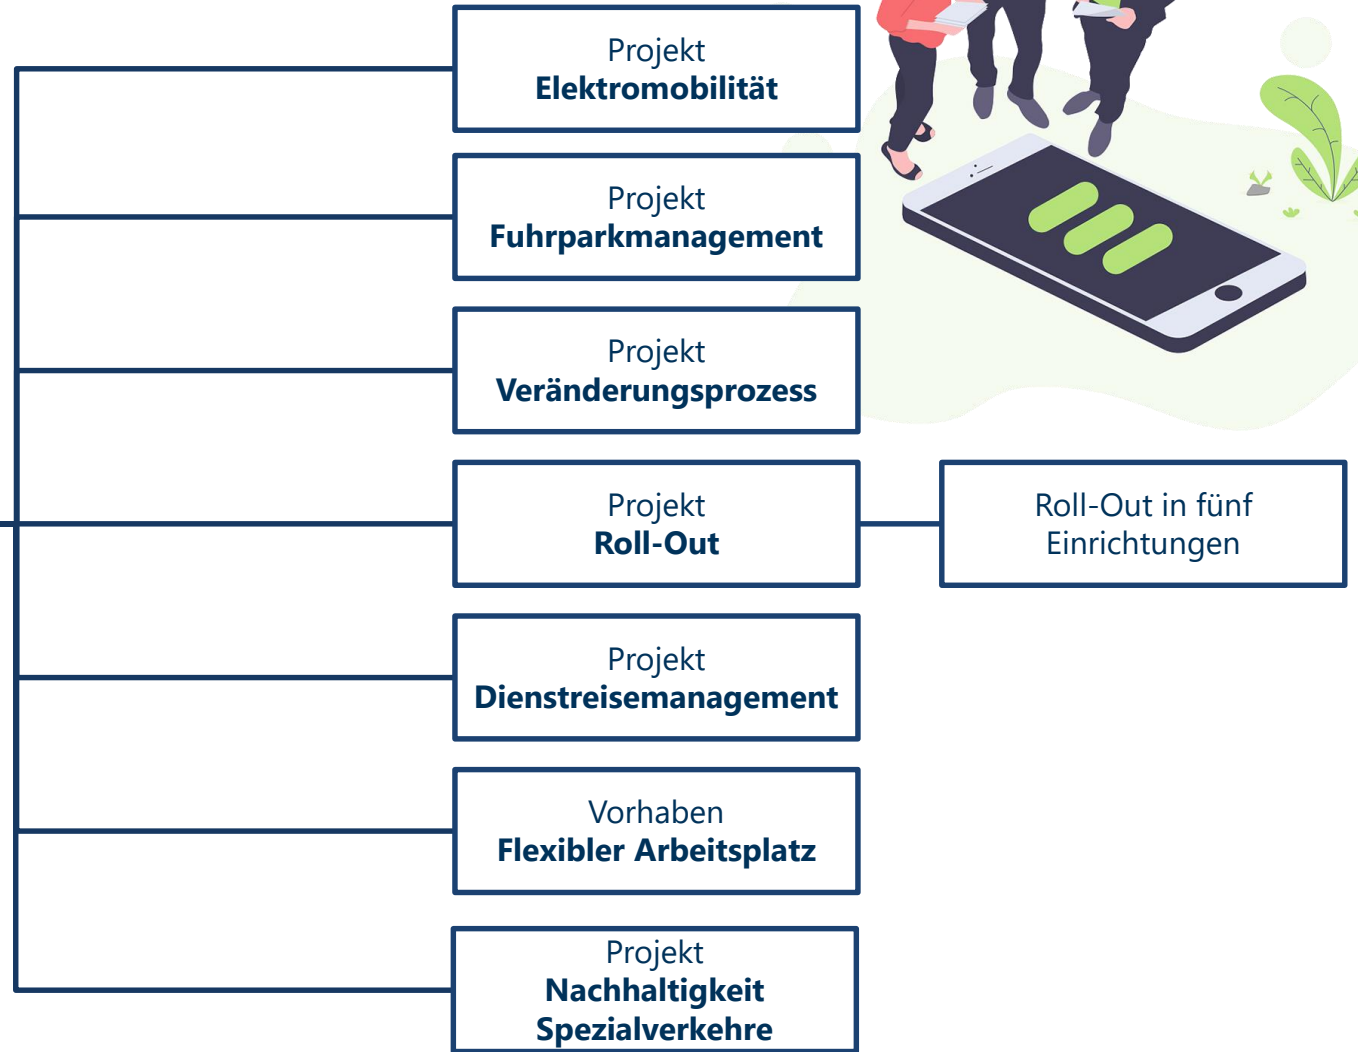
Projekt
Elektromobilität

Projekt
Fuhrparkmanagement

Projekt
Veränderungsprozess

Projekt
Roll-Out

Roll-Out in fünf Einrichtungen

Projekt
Dienstreisemanagement

Vorhaben
Flexibler Arbeitsplatz

Projekt
Nachhaltigkeit
Spezialverkehre